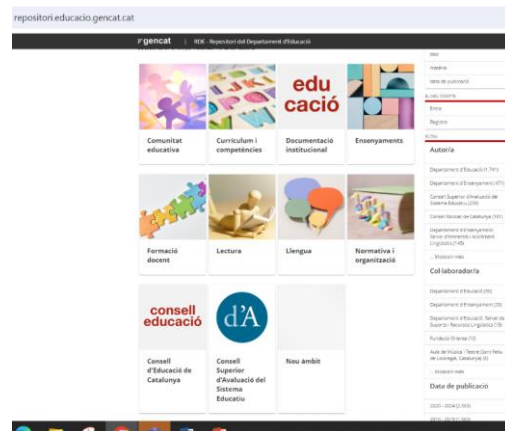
repositori.educacio.gencat.cat

gencat | RDE - Repositori del Departament d'Educació

edu
cació

Comunitat educativa

Currículum i competències

Documentació institucional

Ensenyaments

Formació docent

Lectura

Llengua

Normativa i organització

consell
educació

d'A

Consell d'Educació de Catalunya

Consell Superior d'Avaluació del Sistema Educatiu

Nou àmbit

Inici
Matèria
Data de publicació

Entra
Registre

Autoria

Departament d'Educació (1.741)
Departament d'Ensenyament (471)
Consell Superior d'Avaluació del Sistema Educatiu (226)
Consell Escolar de Catalunya (101)
Departament d'Ensenyament. Servei d'Immersió i Acolliment Lingüístics (145)
... Mostra'n més

Col·laborador/a

Departament d'Educació (36)
Departament d'Ensenyament (29)
Departament d'Educació. Servei de Suport i Recursos Lingüístics (15)
Fundació Orienta (10)
Aula de Música i Teatre Sant Feliu de Llobregat, Catalunya (8)
... Mostra'n més

Data de publicació

2020 - 2024 (2.583)
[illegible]